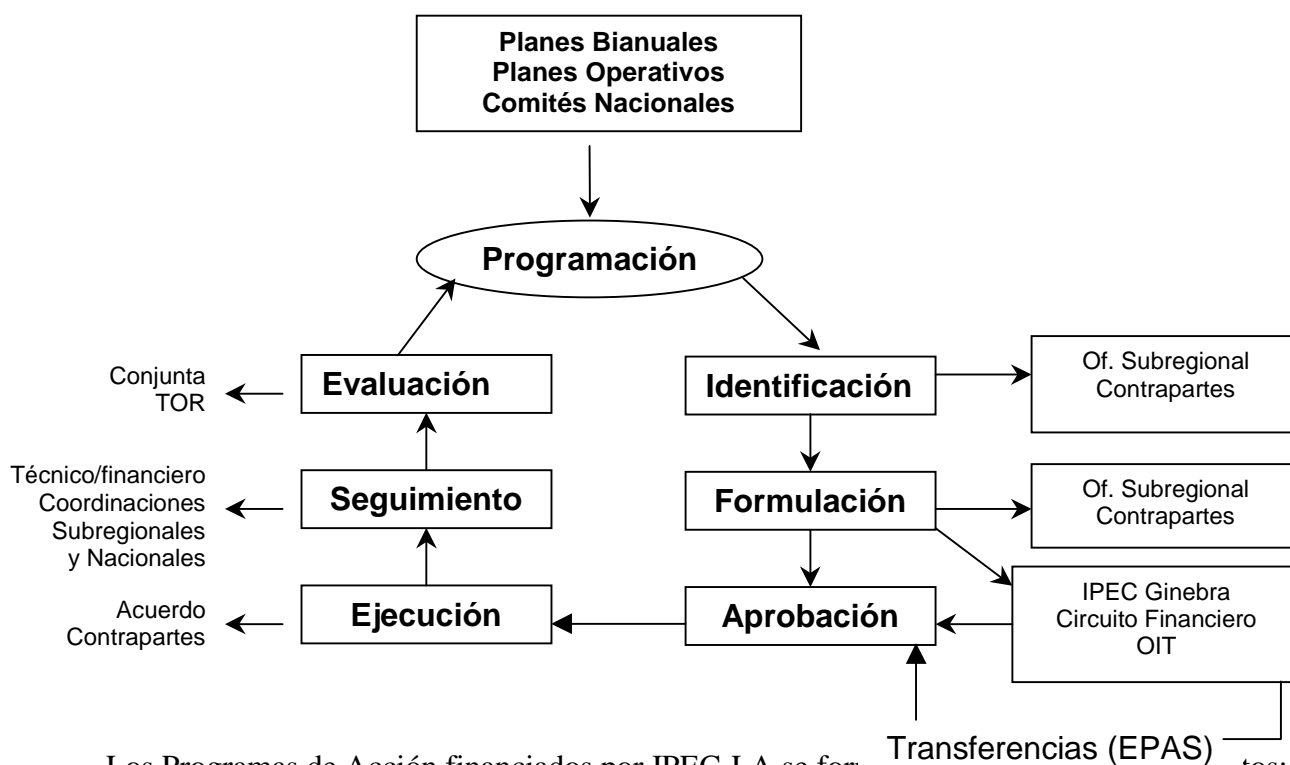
Planes Bianuales
Planes Operativos
Comités Nacionales

Programación

Conjunta
TOR

Evaluación

Identificación

Of. Subregional
Contrapartes

Técnico/financiero
Coordinaciones
Subregionales
y Nacionales

Seguimiento

Formulación

Of. Subregional
Contrapartes

Acuerdo
Contrapartes

Ejecución

Aprobación

IPEC Ginebra
Circuito Financiero
OIT

Transferencias (EPAS)

Los Programas de Acción financiados por IPEC LA se for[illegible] tos: